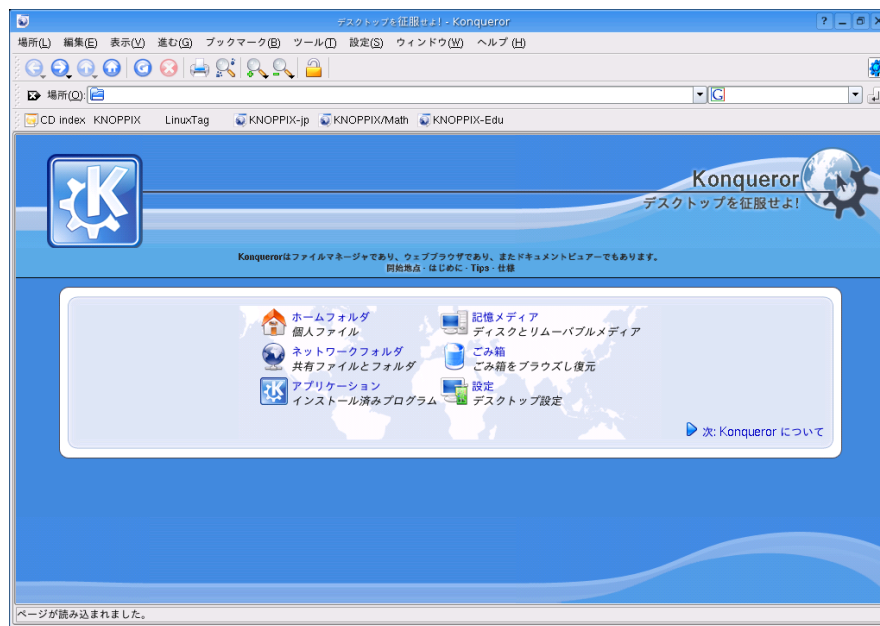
デスクトップを征服せよ! - Konqueror

場所(L) 編集(E) 表示(V) 進む(G) ブックマーク(B) ツール(T) 設定(S) ウィンドウ(W) ヘルプ(H)

場所(O):

CD index KNOPPIX LinuxTag KNOPPIX-jp KNOPPIX/Math KNOPPIX-Edu

Konqueror
デスクトップを征服せよ!

Konquerorはファイルマネージャであり、ウェブブラウザであり、またドキュメントビューアーでもあります。
開始地点 · はじめに · Tips · 仕様

ホームフォルダ
個人ファイル

記憶メディア
ディスクとリムーバブルメディア

ネットワークフォルダ
共有ファイルとフォルダ

ごみ箱
ごみ箱をブラウズし復元

アプリケーション
インストール済みプログラム

設定
デスクトップ設定

次: Konqueror について

ページが読み込まれました。